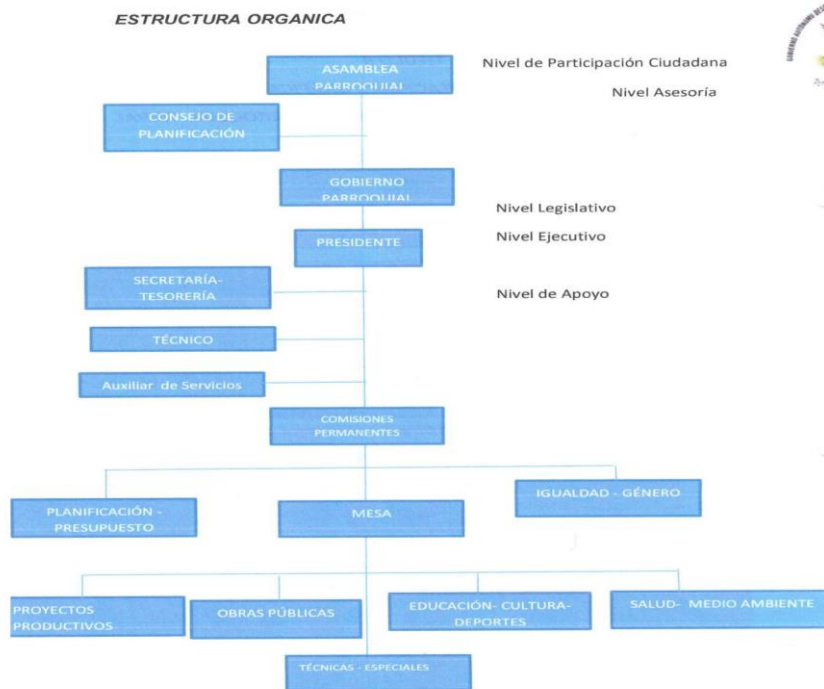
ESTRUCTURA ORGANICA

ASAMBLEA PARROQUIAL

Nivel de Participación Ciudadana

Nivel Asesoría

CONSEJO DE PLANIFICACIÓN

GOBIERNO PARROQUIAL

Nivel Legislativo

PRESIDENTE

Nivel Ejecutivo

SECRETARÍA-TESORERÍA

Nivel de Apoyo

TÉCNICO

Auxiliar de Servicios

COMISIONES PERMANENTES

PLANIFICACIÓN - PRESUPUESTO

MESA

IGUALDAD - GÉNERO

PROYECTOS PRODUCTIVOS

OBRAS PÚBLICAS

EDUCACIÓN- CULTURA-DEPORTES

SALUD- MEDIO AMBIENTE

TÉCNICAS - ESPECIALES